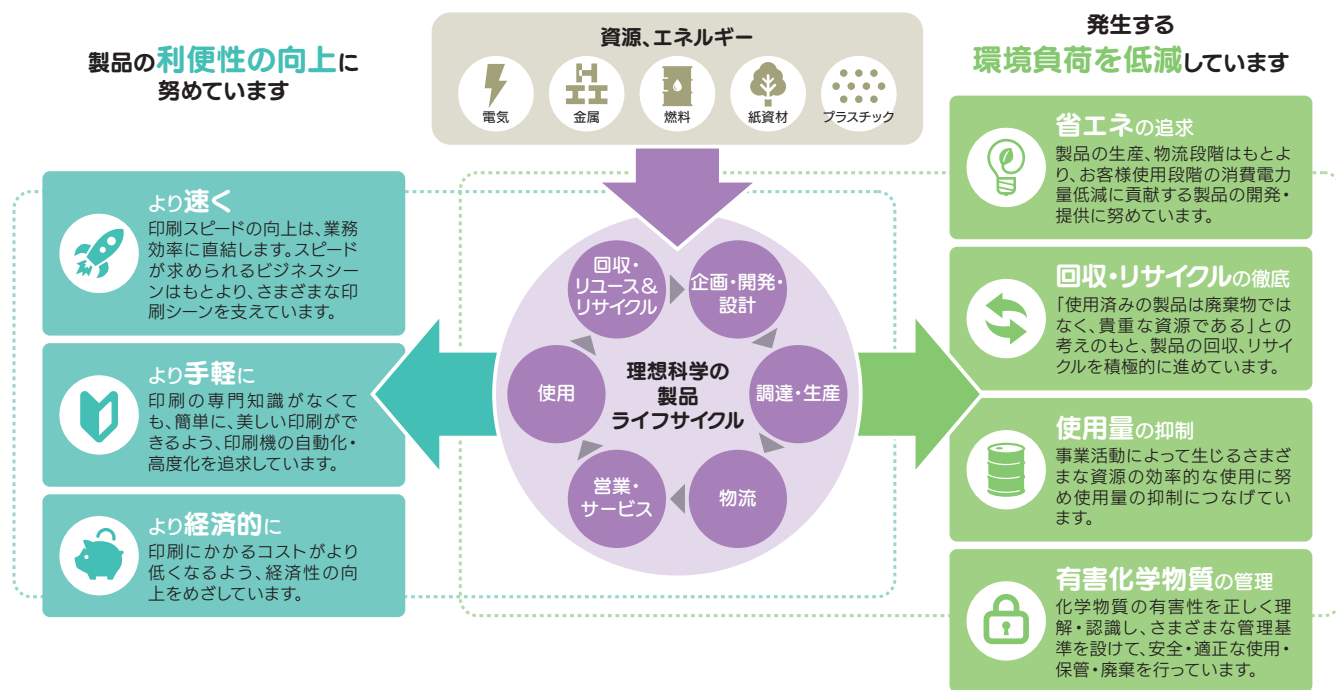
製品の利便性の向上に
努めています

資源、エネルギー
電気
金属
燃料
紙資材
プラスチック

発生する
環境負荷を低減しています

より速く
印刷スピードの向上は、業務効率に直結します。スピードが求められるビジネスシーンはもとより、さまざまな印刷シーンを支えています。

より手軽に
印刷の専門知識がなくても、簡単に、美しい印刷ができるよう、印刷機の自動化・高度化を追求しています。

より経済的に
印刷にかかるコストがより低くなるよう、経済性の向上をめざしています。

回収・リユース＆リサイクル
企画・開発・設計
使用
理想科学の製品ライフサイクル
調達・生産
営業・サービス
物流

省エネの追求
製品の生産、物流段階はもとより、お客様使用段階の消費電力量低減に貢献する製品の開発・提供に努めています。

回収・リサイクルの徹底
「使用済みの製品は廃棄物ではなく、貴重な資源である」との考えのもと、製品の回収、リサイクルを積極的に進めています。

使用量の抑制
事業活動によって生じるさまざまな資源の効率的な使用に努め使用量の抑制につなげています。

有害化学物質の管理
化学物質の有害性を正しく理解・認識し、さまざまな管理基準を設けて、安全・適正な使用・保管・廃棄を行っています。